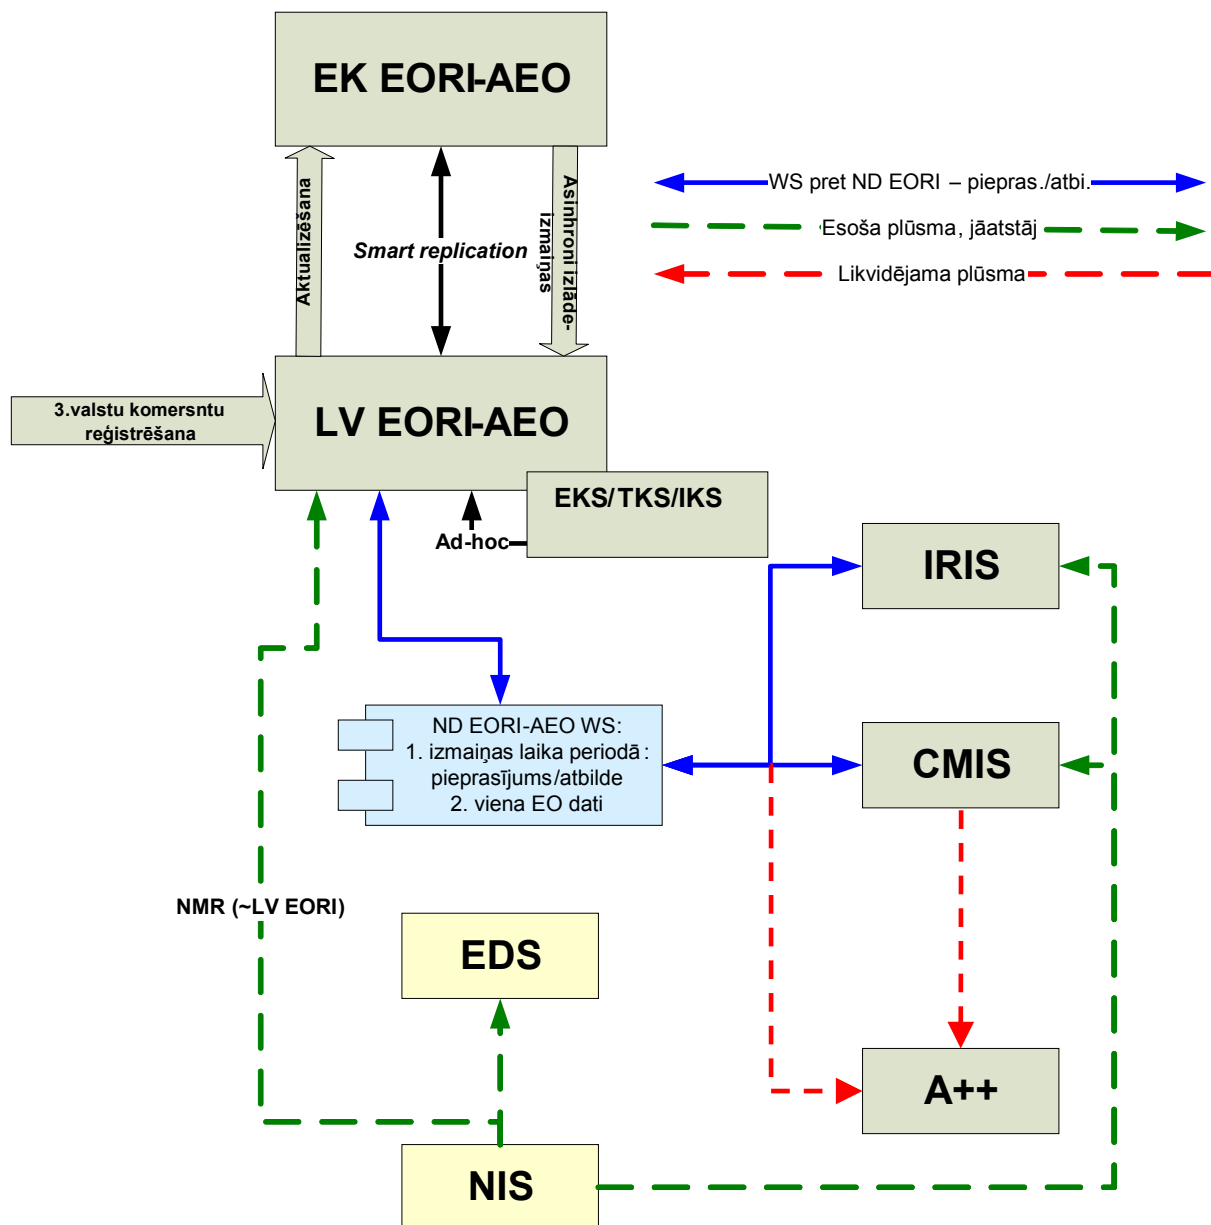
EK EORI-AEO

Aktualizēšana

Smart replication

Asinhroni izlāde-izmaiņas

WS pret ND EORI – pieprās./atbi.

Esoša plūsma, jāatstāj

Likvidējama plūsma

3.valstu komersntu reģistrēšana

LV EORI-AEO

EKS/TKS/IKS

Ad-hoc

IRIS

ND EORI-AEO WS:
1. izmaiņas laika periodā : pieprasījums/atbilde
2. viena EO dati

CMIS

NMR (~LV EORI)

EDS

A++

NIS